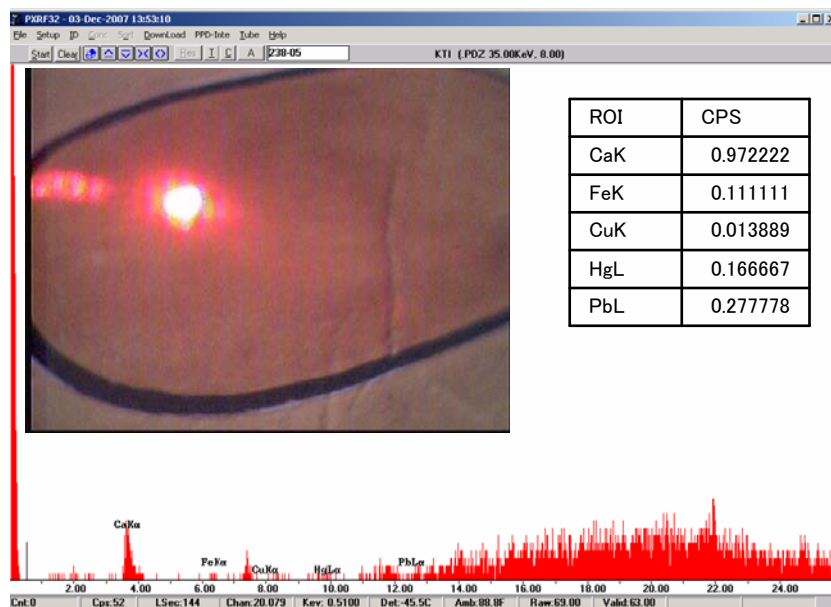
PXRF32 - 03-Dec-2007 13:53:10

File Setup ID Conc Sort Download PPD-Inte Tube Help

Start Clear Res I C A 238-05 KTI (.PDZ 35.00KeV, 8.00)

| ROI | CPS |
|---|---|
| CaK | 0.972222 |
| FeK | 0.111111 |
| CuK | 0.013889 |
| HgL | 0.166667 |
| PbL | 0.277778 |

CaKα FeKα CuKα HgLα PbLα

2.00 4.00 6.00 8.00 10.00 12.00 14.00 16.00 18.00 20.00 22.00 24.00

Cnt:0 Cps:52 LSec:144 Chan:20.079 Kev: 0.5100 Det:-45.5C Amb:88.8F Raw:69.00 Valid:63.00